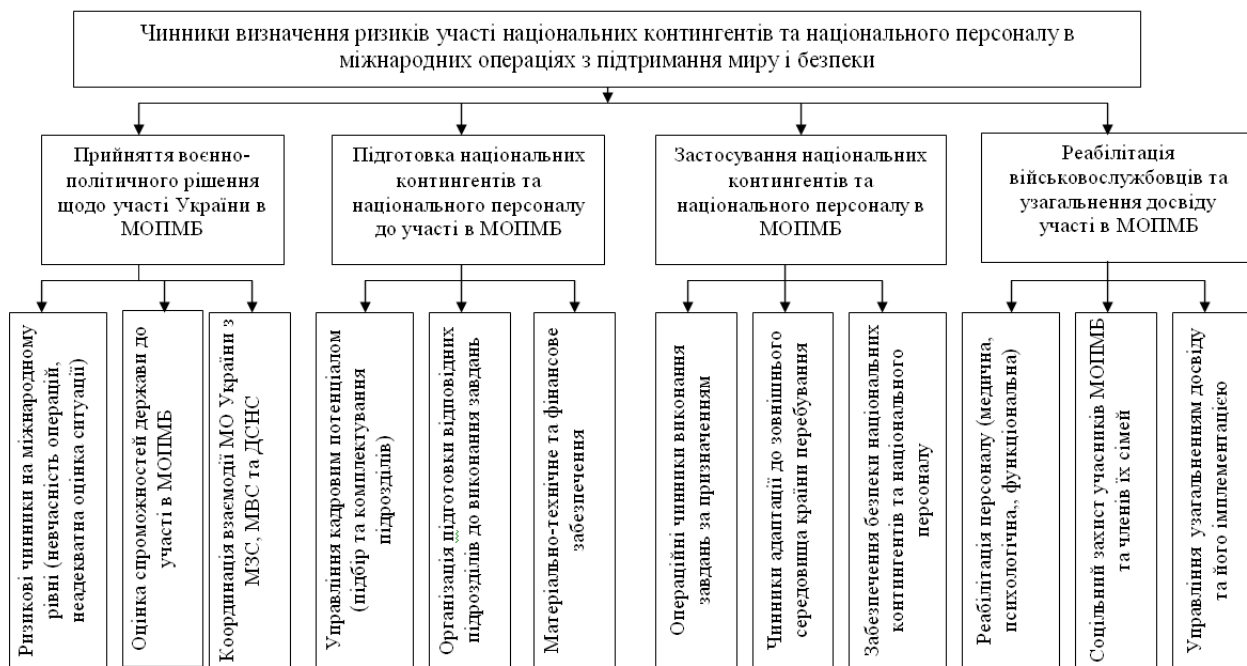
Чинники визначення ризиків участі національних контингентів та національного персоналу в міжнародних операціях з підтримання миру і безпеки

Прийняття воєнно-політичного рішення щодо участі України в МОПМБ

Підготовка національних контингентів та національного персоналу до участі в МОПМБ

Застосування національних контингентів та національного персоналу в МОПМБ

Реабілітація військовослужбовців та узагальнення досвіду участі в МОПМБ

Ризикові чинники на міжнародному рівні (невчасність операцій, неадекватна оцінка ситуації)

Оцінка спроможностей держави до участі в МОПМБ

Координація взаємодії МО України з МЗС, МВС та ДСНС

Управління кадровим потенціалом (підбір та комплектування підрозділів)

Організація підготовки відповідних підрозділів до виконання завдань

Матеріально-технічне та фінансове забезпечення

Операційні чинники виконання завдань за призначенням

Чинники адаптації до зовнішнього середовища країни перебування

Забезпечення безпеки національних контингентів та національного персоналу

Реабілітація персоналу (медична, психологічна,, функціональна)

Соціальний захист учасників МОПМБ та членів їх сімей

Управління узагальненням досвіду та його імплементацією